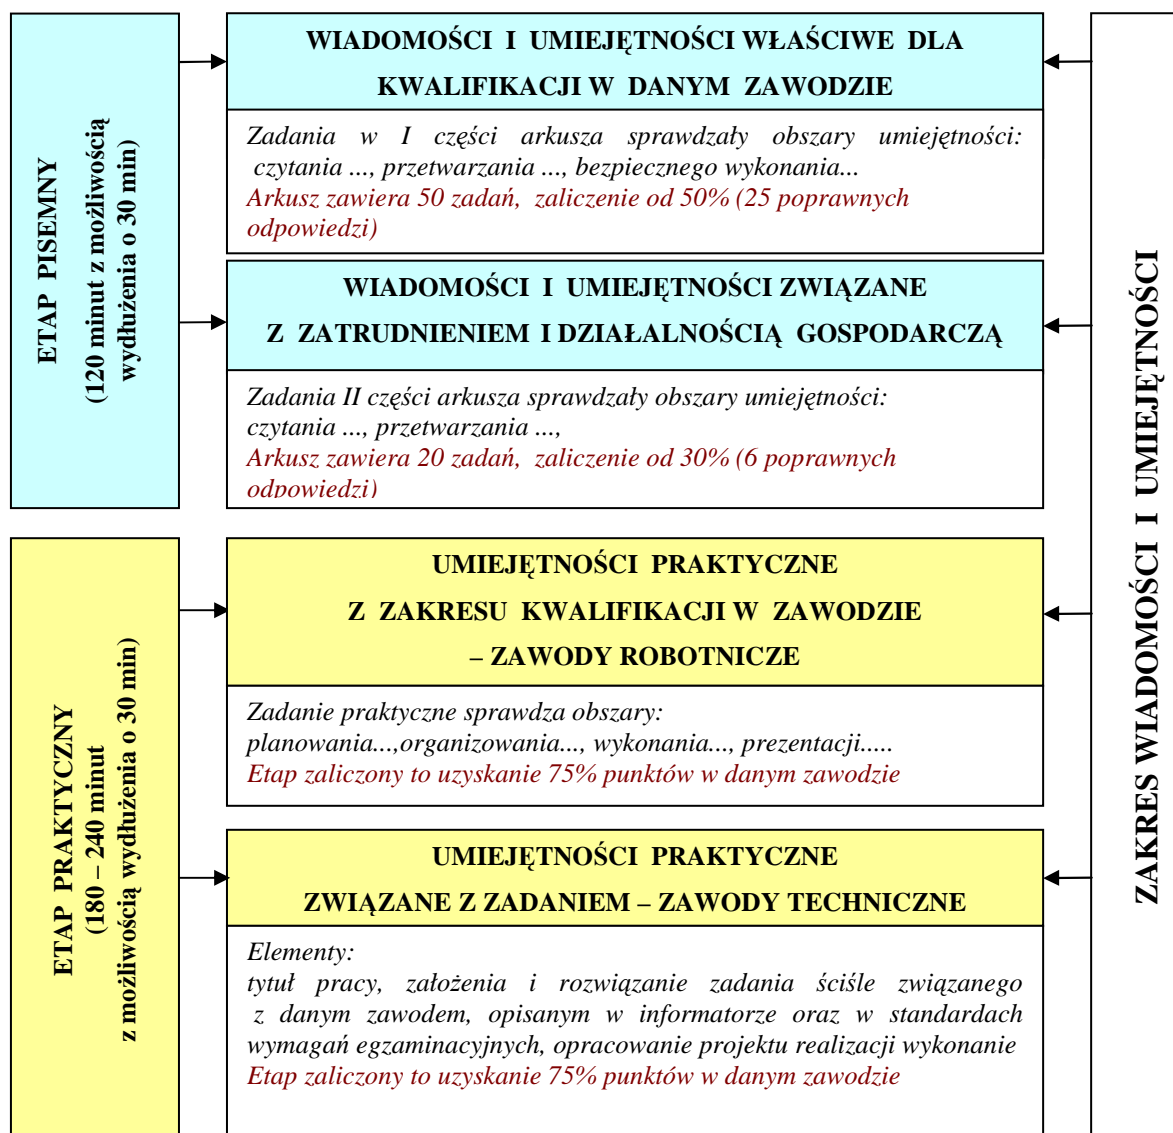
ETAP PISEMNY
(120 minut z możliwością wydłużenia o 30 min)

WIADOMOŚCI I UMIEJĘTNOŚCI WŁAŚCIWE DLA KWALIFIKACJI W DANYM ZAWODZIE

Zadania w I części arkusza sprawdzały obszary umiejętności: czytania ..., przetwarzania ..., bezpiecznego wykonania...
Arkusz zawiera 50 zadań, zaliczenie od 50% (25 poprawnych odpowiedzi)

WIADOMOŚCI I UMIEJĘTNOŚCI ZWIĄZANE Z ZATRUDNIENIEM I DZIAŁALNOŚCIĄ GOSPODARCZĄ

Zadania II części arkusza sprawdzały obszary umiejętności: czytania ..., przetwarzania ...,
Arkusz zawiera 20 zadań, zaliczenie od 30% (6 poprawnych odpowiedzi)

ETAP PRAKTYCZNY
(180 – 240 minut z możliwością wydłużenia o 30 min)

UMIEJĘTNOŚCI PRAKTYCZNE Z ZAKRESU KWALIFIKACJI W ZAWODZIE – ZAWODY ROBOTNICZE

Zadanie praktyczne sprawdza obszary: planowania...,organizowania..., wykonania..., prezentacji.....
Etap zaliczony to uzyskanie 75% punktów w danym zawodzie

UMIEJĘTNOŚCI PRAKTYCZNE ZWIĄZANE Z ZADANIEM – ZAWODY TECHNICZNE

Elementy:
tytuł pracy, założenia i rozwiązanie zadania ściśle związanego z danym zawodem, opisanym w informatorze oraz w standardach wymagań egzaminacyjnych, opracowanie projektu realizacji wykonanie
Etap zaliczony to uzyskanie 75% punktów w danym zawodzie

ZAKRES WIADOMOŚCI I UMIEJĘTNOŚCI